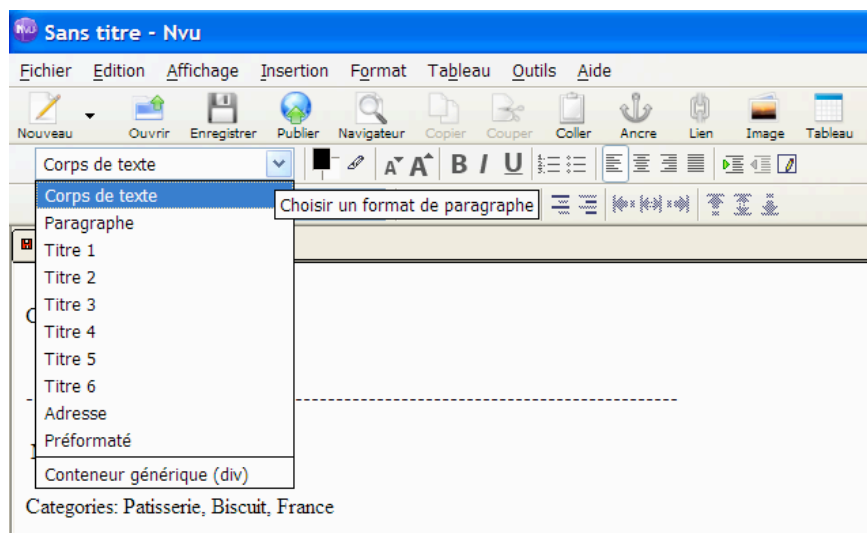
Sans titre - Nvu

Fichier Edition Affichage Insertion Format Tableau Outils Aide

Nouveau Ouvrir Enregistrer Publier Navigateur Copier Couper Coller Ancre Lien Image Tableau

Corps de texte

Corps de texte
Paragraphe
Titre 1
Titre 2
Titre 3
Titre 4
Titre 5
Titre 6
Adresse
Préformaté
Conteneur générique (div)

Choisir un format de paragraphe

C

-----------------------------------------------------------------

Categories: Patisserie, Biscuit, France